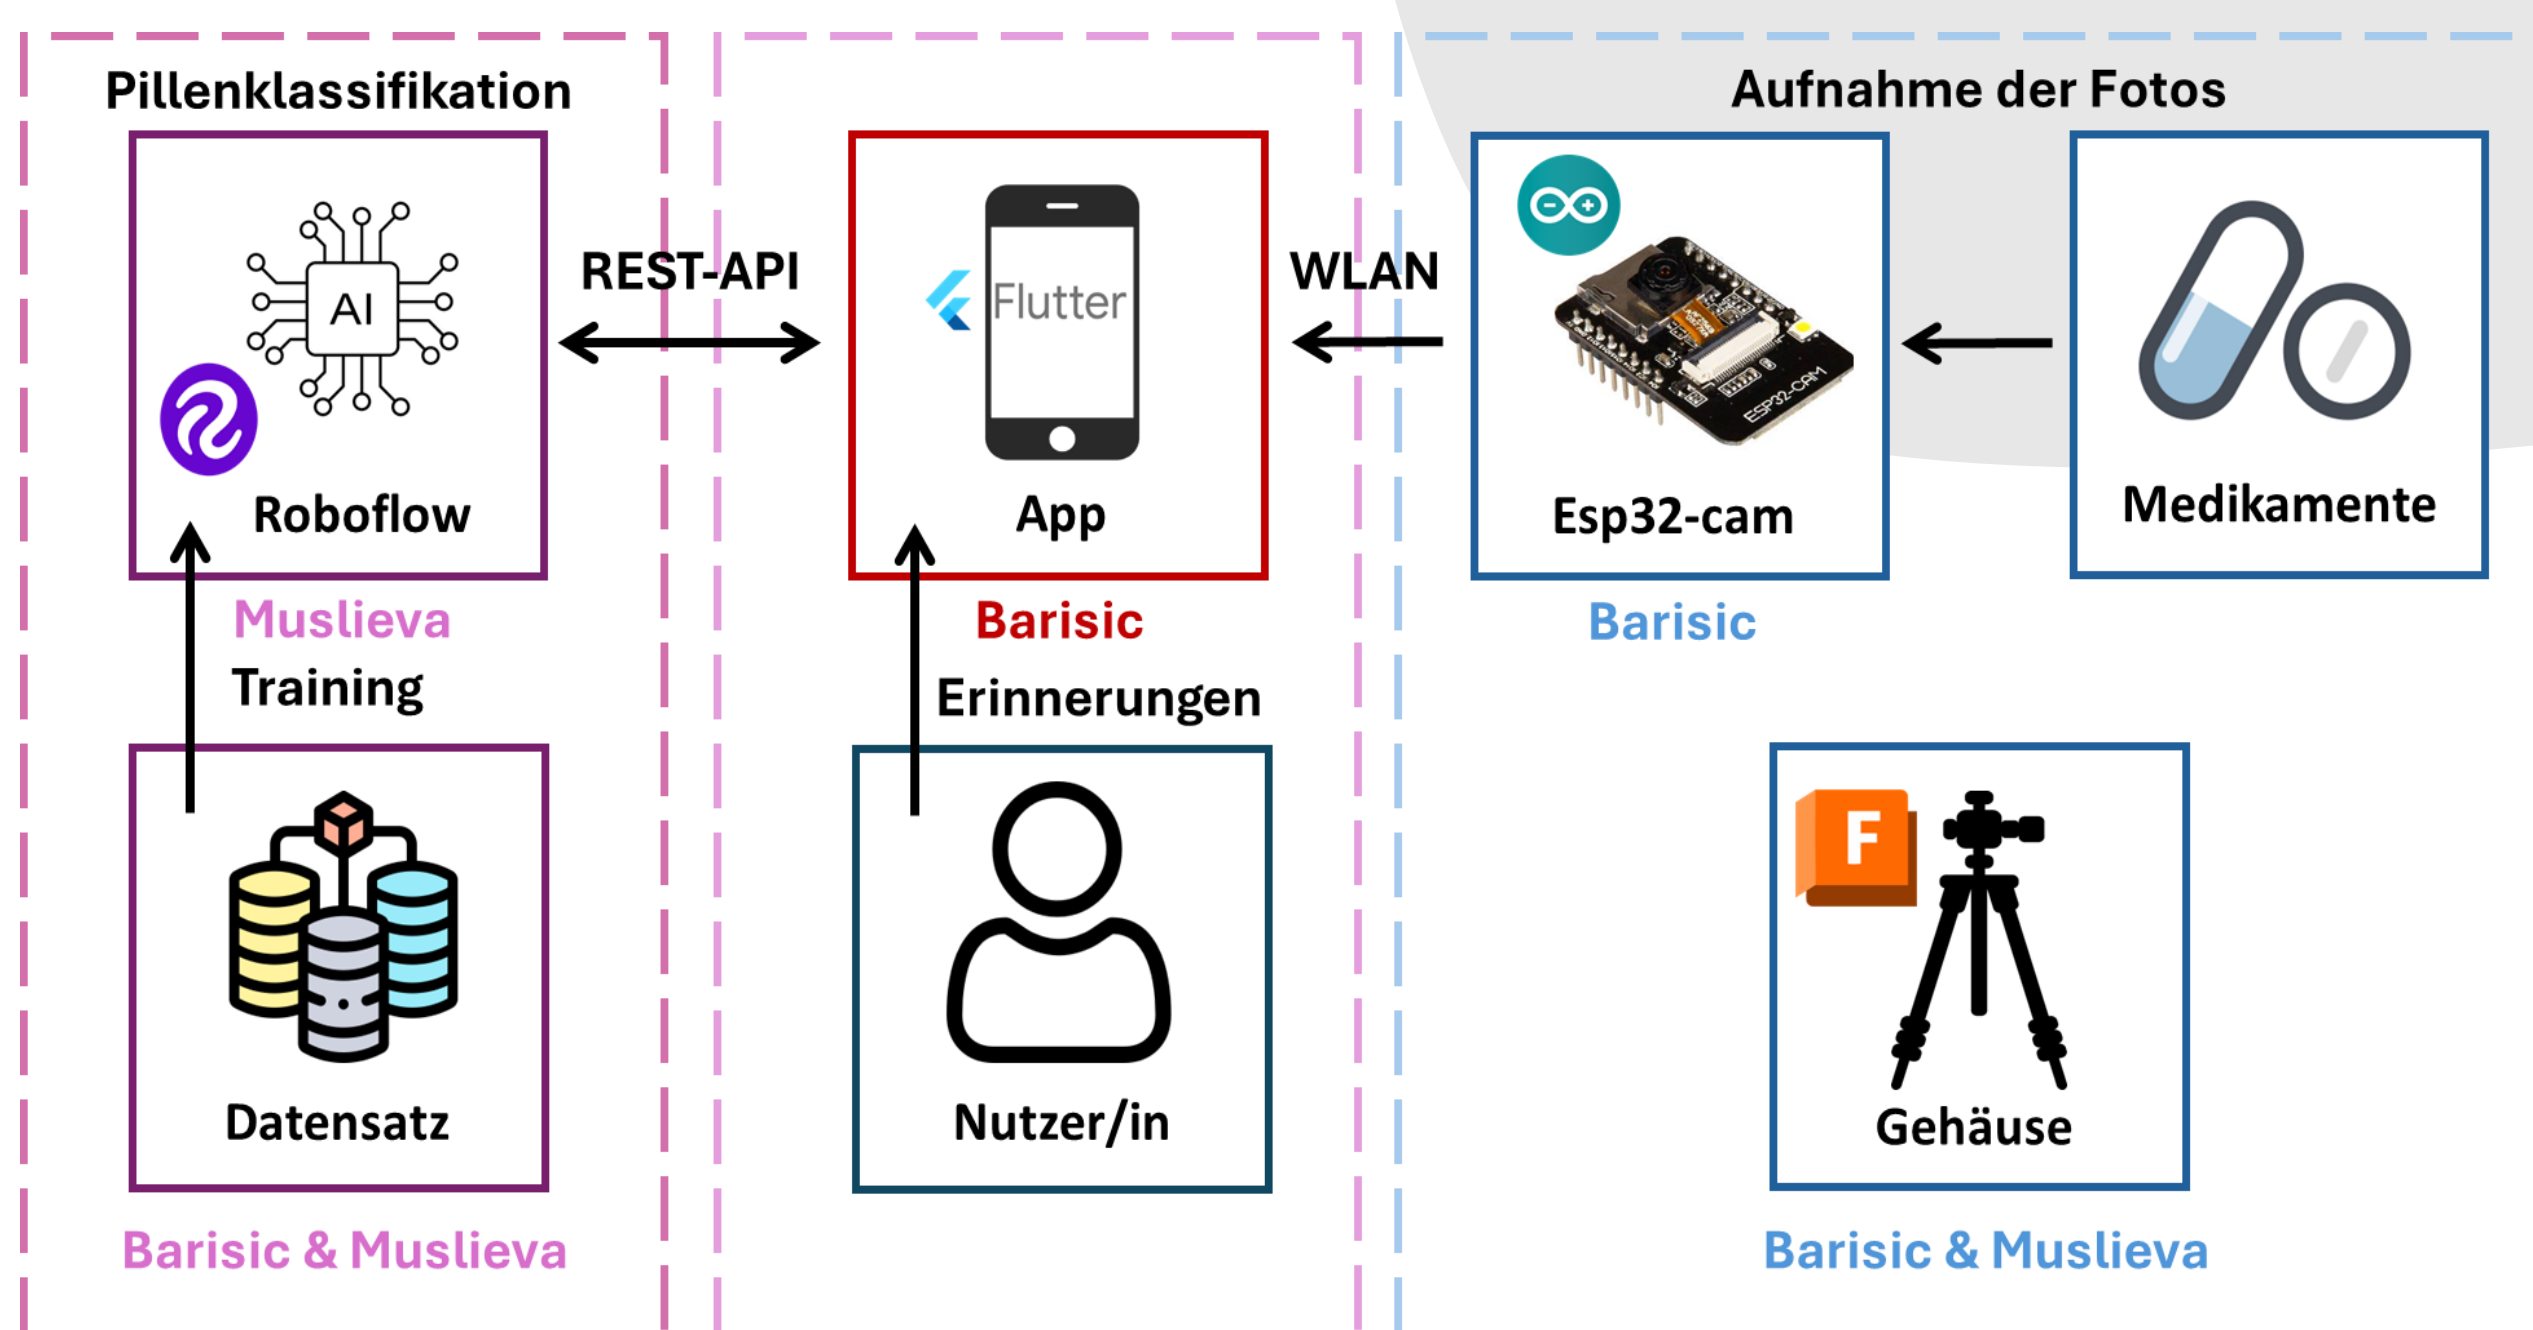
Pillenklassifikation

AI

Roboflow

REST-API

Flutter

App

WLAN

Aufnahme der Fotos

ESP32-CAM

Esp32-cam

Medikamente

Muslieva

Training

Barisic

Erinnerungen

Barisic

Datensatz

Nutzer/in

F

Gehäuse

Barisic & Muslieva

Barisic & Muslieva